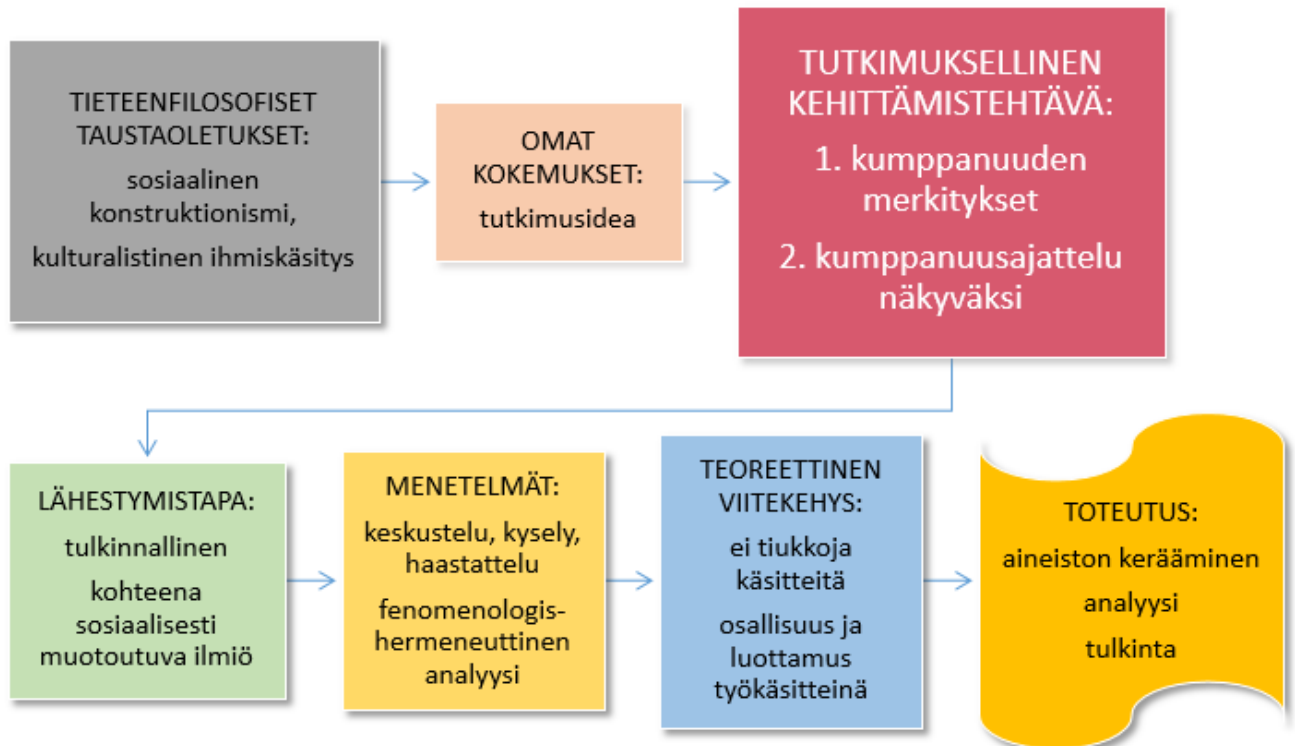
TIETEENFILOSOFISET TAUSTAOLETUKSET:

sosiaalinen konstruktionismi, kulturalistinen ihmiskäsitys

OMAT KOKEMUKSET:

tutkimusidea

TUTKIMUKSELLINEN KEHITTÄMISTEHTÄVÄ:

1. kumppanuuden merkitykset

2. kumppanuusajattelu näkyväksi

LÄHESTYMISTAPA:

tulkinnallinen

kohteena sosiaalisesti muotoutuva ilmiö

MENETELMÄT:

keskustelu, kysely, haastattelu

fenomenologis-hermeneuttinen analyysi

TEOREETTINEN VIITEKEHYS:

ei tiukkoja käsitteitä

osallisuus ja luottamus työkäsitteinä

TOTEUTUS:

aineiston kerääminen

analyysi

tulkinta